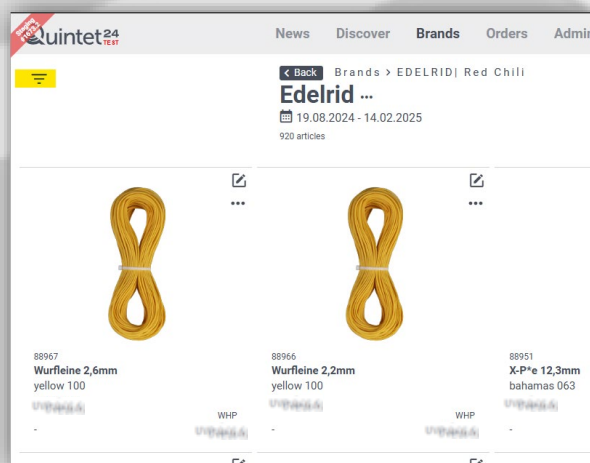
Staging
Quintet24 TEST

News Discover Brands Orders Admi

Back Brands > EDELRID| Red Chili

Edelrid ...

19.08.2024 - 14.02.2025

920 articles

88967
Wurfleine 2,6mm
yellow 100
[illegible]
WHP
-
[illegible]

88966
Wurfleine 2,2mm
yellow 100
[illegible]
WHP
-
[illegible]

88951
X-P*e 12,3mm
bahamas 063
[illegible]
-